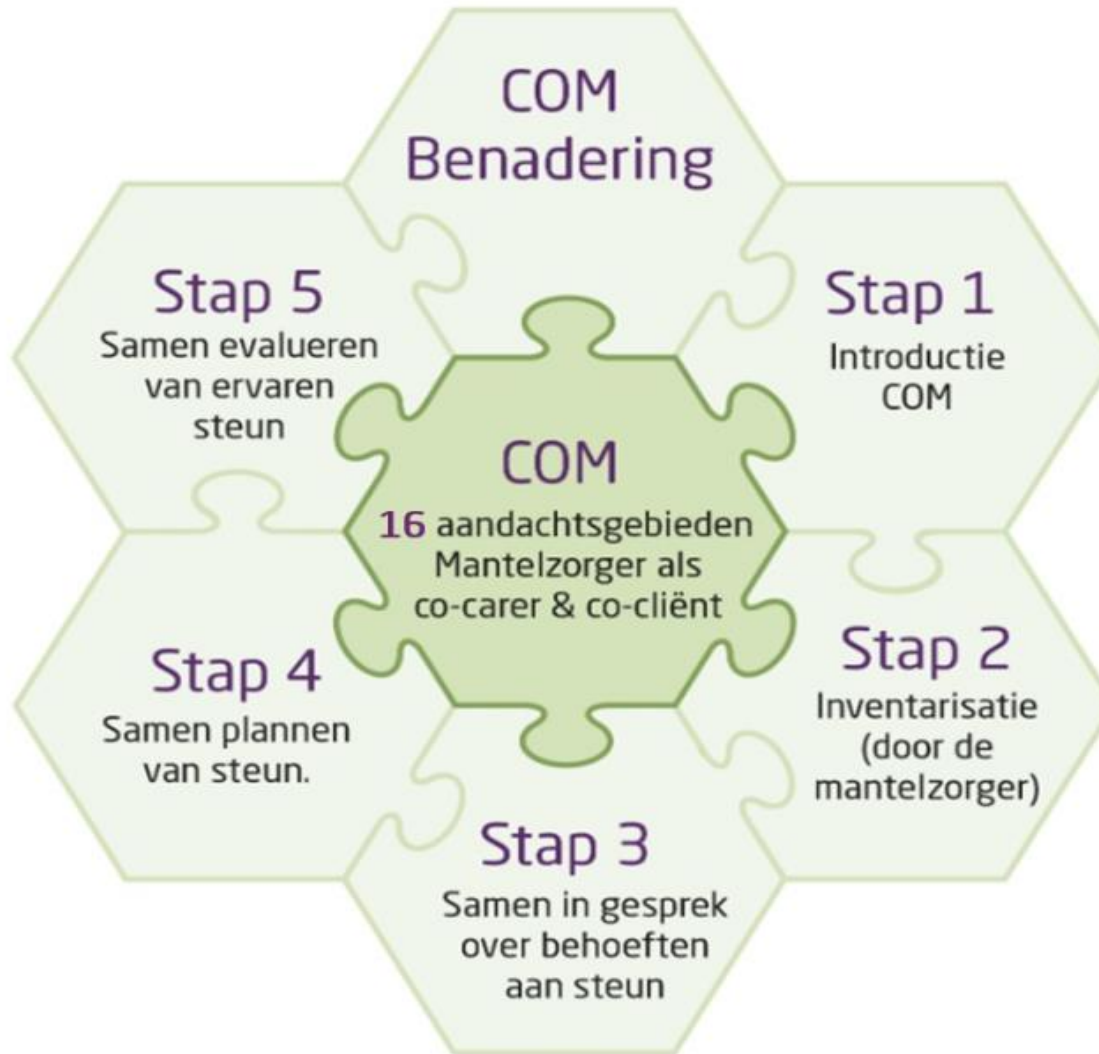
COM Benadering

Stap 5
Samen evalueren van ervaren steun

Stap 1
Introductie COM

COM
16 aandachtsgebieden Mantelzorger als co-carer & co-cliënt

Stap 4
Samen plannen van steun.

Stap 2
Inventarisatie (door de mantelzorger)

Stap 3
Samen in gesprek over behoeften aan steun